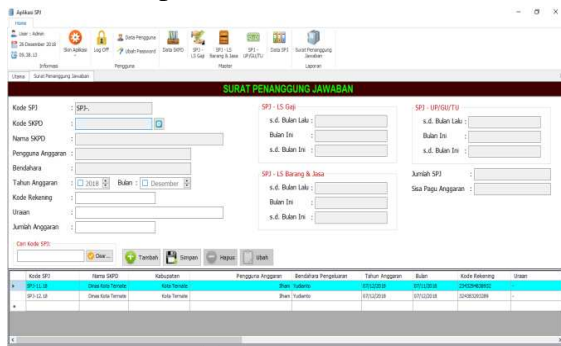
Aplikasi SPJ
Home
User : Admin
26 Desember 2018
09.38.13
Informasi
Skin Aplikasi
Log Off
Data Pengguna
Ubah Password
Pengguna
Data SKPD
SPJ - LS Gaji
SPJ - LS Barang & Jasa
SPJ - UP/GU/TU
Master
Data SPJ
Surat Penanggung Jawaban
Laporan
Utama
Surat Penanggung Jawaban

SURAT PENANGGUNG JAWABAN

Kode SPJ : SPJ-.
Kode SKPD :
Nama SKPD :
Pengguna Anggaran :
Bendahara :
Tahun Anggaran : 2018 Bulan : Desember
Kode Rekening :
Uraian :
Jumlah Anggaran :
Cari Kode SPJ:
Cari ...
Tambah
Simpan
Hapus
Ubah

SPJ - LS Gaji
s.d. Bulan Lalu :
Bulan Ini :
s.d. Bulan Ini :

SPJ - LS Barang & Jasa
s.d. Bulan Lalu :
Bulan Ini :
s.d. Bulan Ini :

SPJ - UP/GU/TU
s.d. Bulan Lalu :
Bulan Ini :
s.d. Bulan Ini :

Jumlah SPJ :
Sisa Pagu Anggaran :

| Kode SPJ | Nama SKPD | Kabupaten | Pengguna Anggaran | Bendahara Pengeluaran | Tahun Anggaran | Bulan | Kode Rekening | Uraian |
|---|---|---|---|---|---|---|---|---|
| SPJ-11.18 | Dinas Kota Ternate | Kota Ternate | Ilham | Yudianto | 07/12/2018 | 07/12/2018 | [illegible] | - |
| SPJ-12.18 | Dinas Kota Ternate | Kota Ternate | Ilham | Yudianto | 07/12/2018 | 07/12/2018 | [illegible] | - |